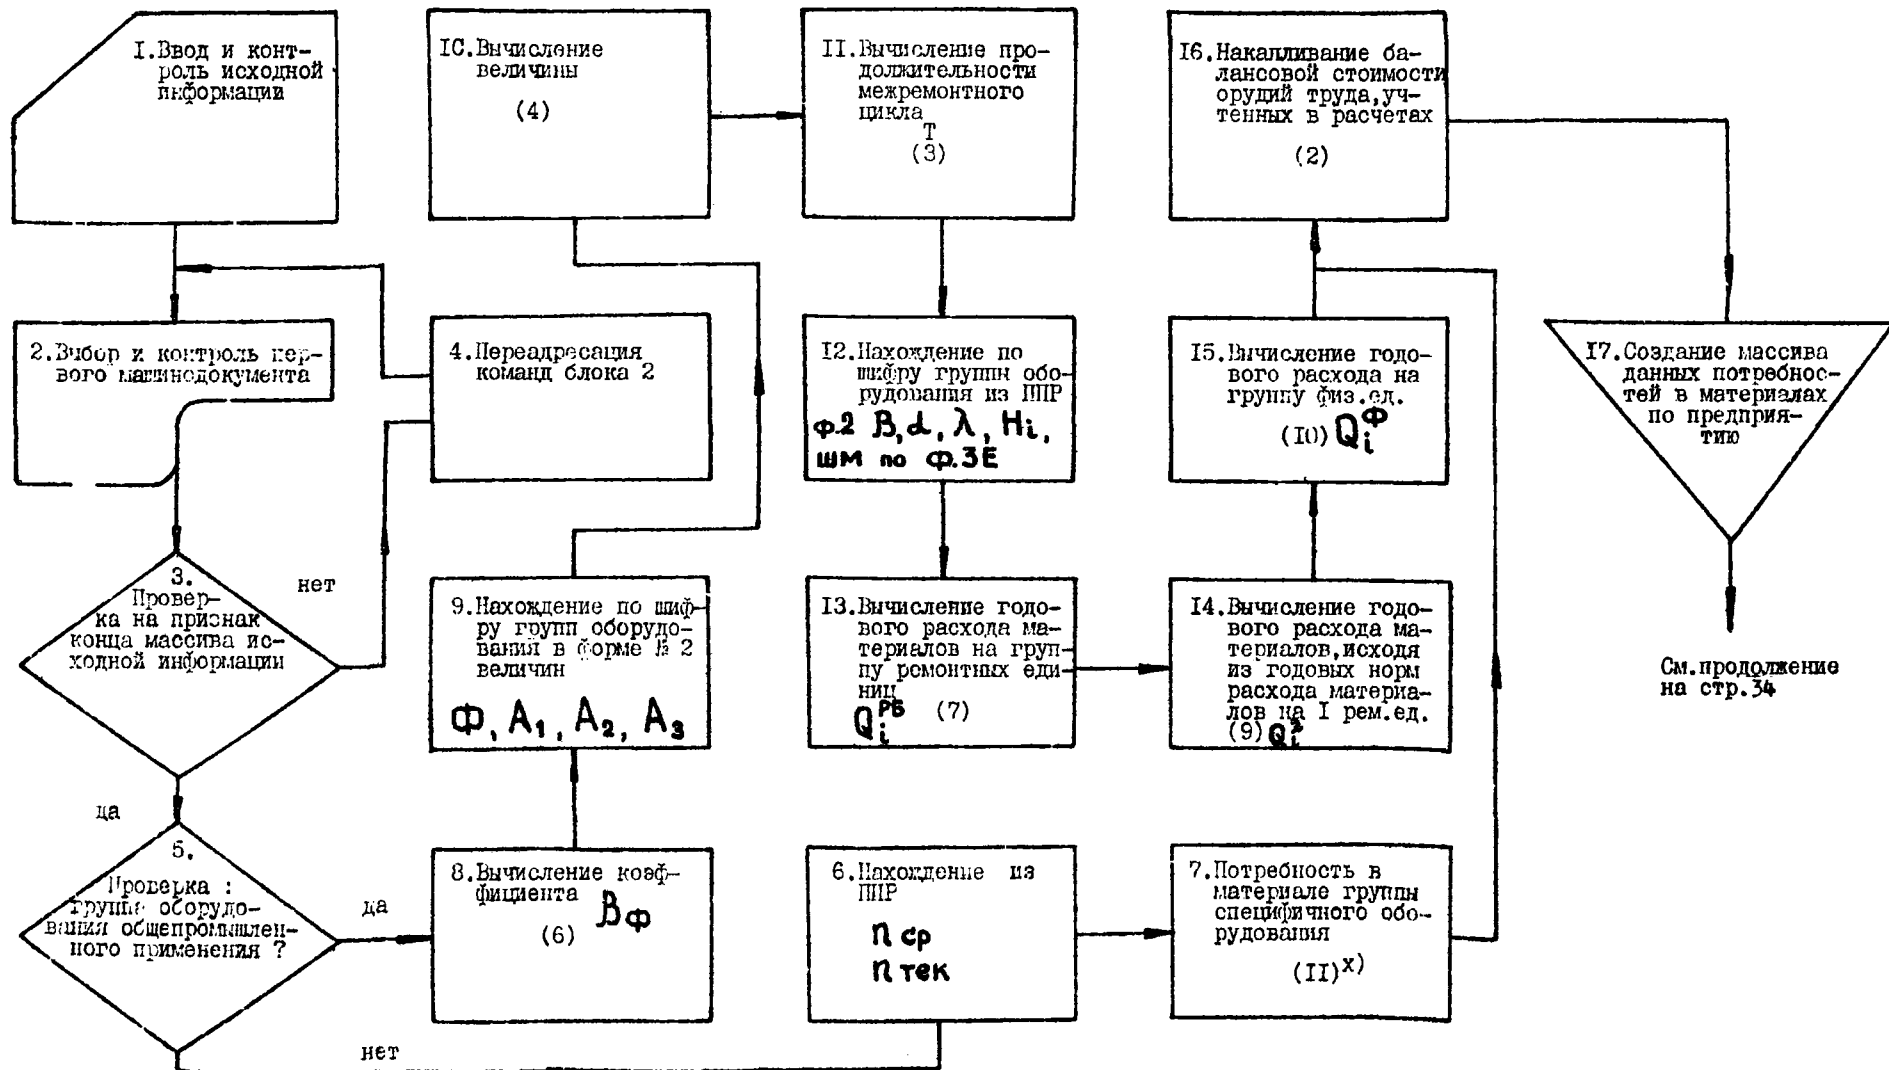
I. Ввод и контроль исходной информации

2. Выбор и контроль первого машинодокумента

3. Проверка на признак конца массива исходной информации

нет

да

5. Проверка : группа оборудования общепромышленного применения ?

да

нет

IC. Вычисление величины

(4)

4. Переадресация команд блока 2

9. Нахождение по шифру групп оборудования в форме № 2 величин

$Ф, A_1, A_2, A_3$

8. Вычисление коэффициента $B_ф$

(6)

II. Вычисление продолжительности межремонтного цикла $T$

(3)

I2. Нахождение по шифру групп оборудования из ППР

ф.2 $B, \alpha, \lambda, H_i$, шм по ф.3Е

I3. Вычисление годового расхода материалов на группу ремонтных единиц $Q_i^{PБ}$ (7)

6. Нахождение из ППР

$n_{ср}$

$n_{тек}$

I6. Накапливание балансовой стоимости орудий труда, учтенных в расчетах

(2)

I5. Вычисление годового расхода на группу физ.ед.

(I0) $Q_i^Ф$

I4. Вычисление годового расхода материалов, исходя из годовых норм расхода материалов на I рем.ед.

(9) $Q_i^э$

7. Потребность в материале группы специфичного оборудования

(II)$^{x)}$

I7. Создание массива данных потребностей в материалах по предприятию

См. продолжение на стр.34